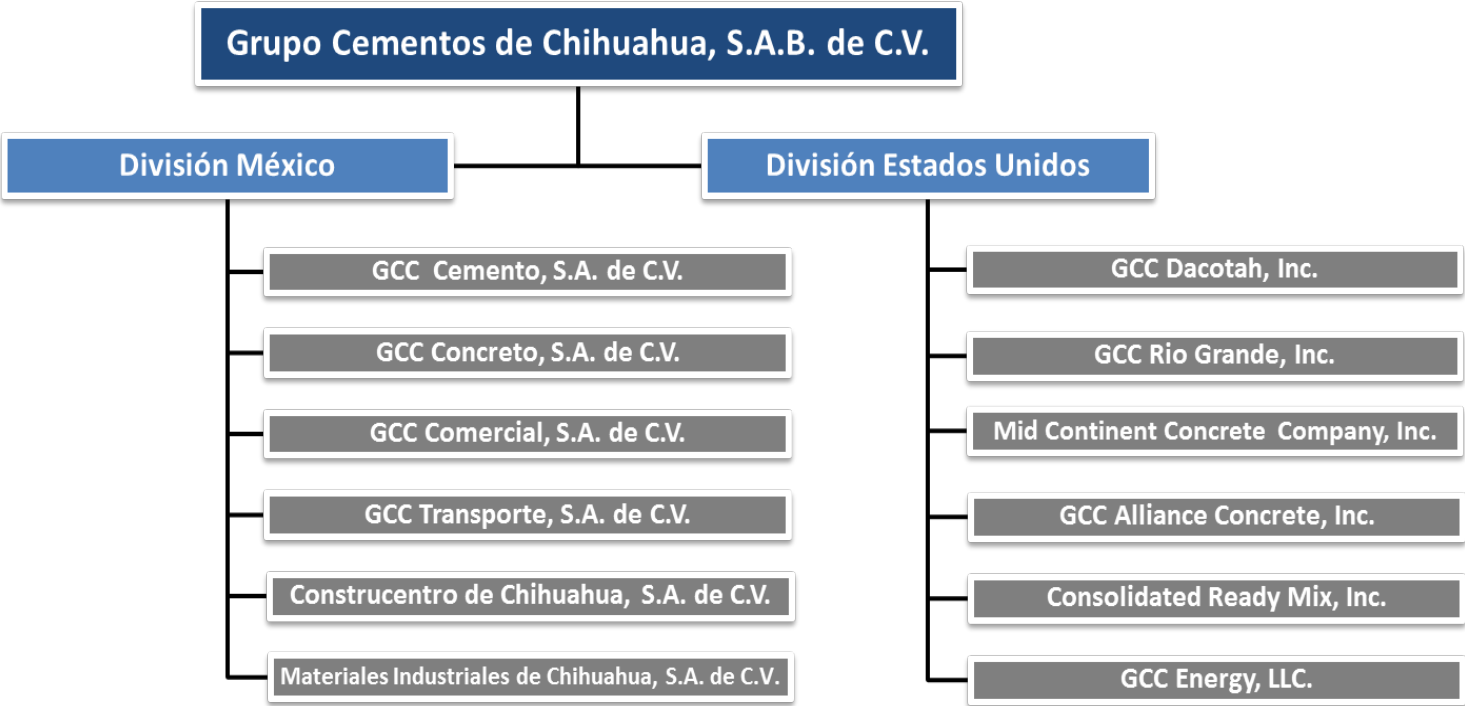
Grupo Cementos de Chihuahua, S.A.B. de C.V.

División México

GCC Cemento, S.A. de C.V.

GCC Concreto, S.A. de C.V.

GCC Comercial, S.A. de C.V.

GCC Transporte, S.A. de C.V.

Construcentro de Chihuahua, S.A. de C.V.

Materiales Industriales de Chihuahua, S.A. de C.V.

División Estados Unidos

GCC Dacotah, Inc.

GCC Rio Grande, Inc.

Mid Continent Concrete Company, Inc.

GCC Alliance Concrete, Inc.

Consolidated Ready Mix, Inc.

GCC Energy, LLC.